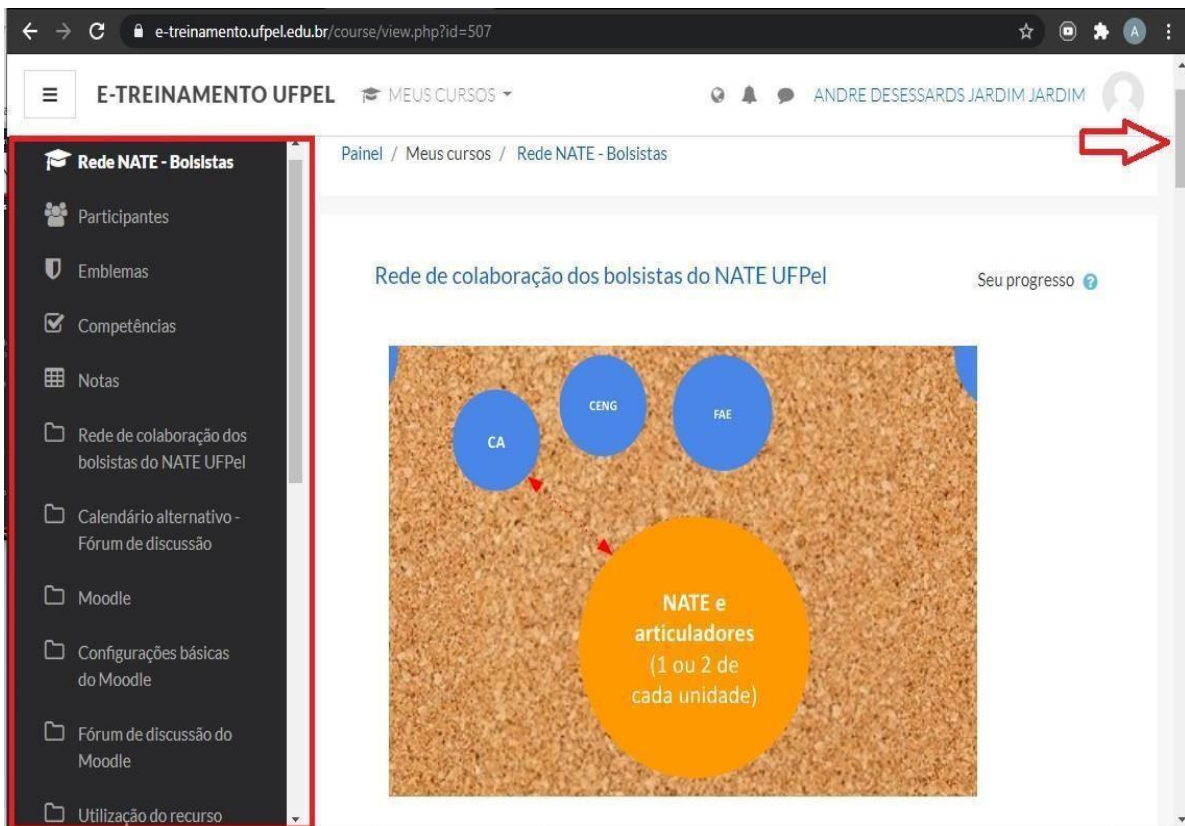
e-treinamento.ufpel.edu.br/course/view.php?id=507

E-TREINAMENTO UFPEL MEUS CURSOS ANDRE DESESSARDS JARDIM JARDIM

Rede NATE - Bolsistas
Participantes
Emblemas
Competências
Notas
Rede de colaboração dos bolsistas do NATE UFPel
Calendário alternativo - Fórum de discussão
Moodle
Configurações básicas do Moodle
Fórum de discussão do Moodle
Utilização do recurso

Painel / Meus cursos / Rede NATE - Bolsistas

Rede de colaboração dos bolsistas do NATE UFPel

Seu progresso

CA
CENG
FAE
NATE e articuladores (1 ou 2 de cada unidade)